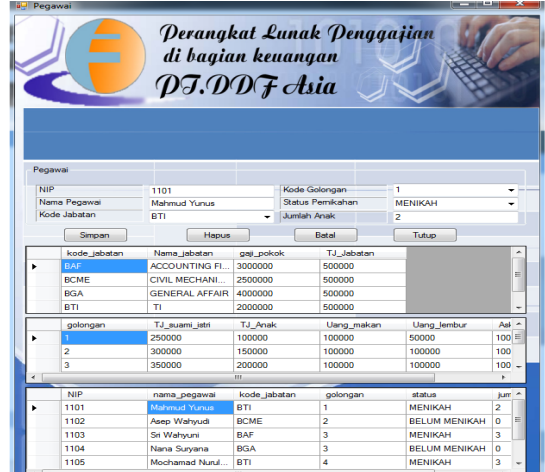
Pegawai

Perangkat Lunak Penggajian
di bagian keuangan
PT.DDF Asia

Pegawai

NIP 1101
Nama Pegawai Mahmud Yunus
Kode Jabatan BTI
Kode Golongan 1
Status Pernikahan MENIKAH
Jumlah Anak 2

Simpan Hapus Batal Tutup

| | kode_jabatan | Nama_jabatan | gaji_pokok | TJ_Jabatan |
|---|---|---|---|---|
| ▶ | BAF | ACCOUNTING FI... | 3000000 | 500000 |
| | BCME | CIVIL MECHANI... | 2500000 | 500000 |
| | BGA | GENERAL AFFAIR | 4000000 | 500000 |
| | BTI | TI | 2000000 | 500000 |

| | golongan | TJ_suami_istri | TJ_Anak | Uang_makan | Uang_lembur | As |
|---|---|---|---|---|---|---|
| ▶ | 1 | 250000 | 100000 | 100000 | 50000 | 100 |
| | 2 | 300000 | 150000 | 100000 | 100000 | 100 |
| | 3 | 350000 | 200000 | 100000 | 100000 | 100 |

| | NIP | nama_pegawai | kode_jabatan | golongan | status | jum |
|---|---|---|---|---|---|---|
| ▶ | 1101 | Mahmud Yunus | BTI | 1 | MENIKAH | 2 |
| | 1102 | Asep Wahyudi | BCME | 2 | BELUM MENIKAH | 0 |
| | 1103 | Sri Wahyuni | BAF | 3 | MENIKAH | 3 |
| | 1104 | Nana Suryana | BGA | 3 | BELUM MENIKAH | 0 |
| | 1105 | Mochamad Nurul... | BTI | 4 | MENIKAH | 3 |